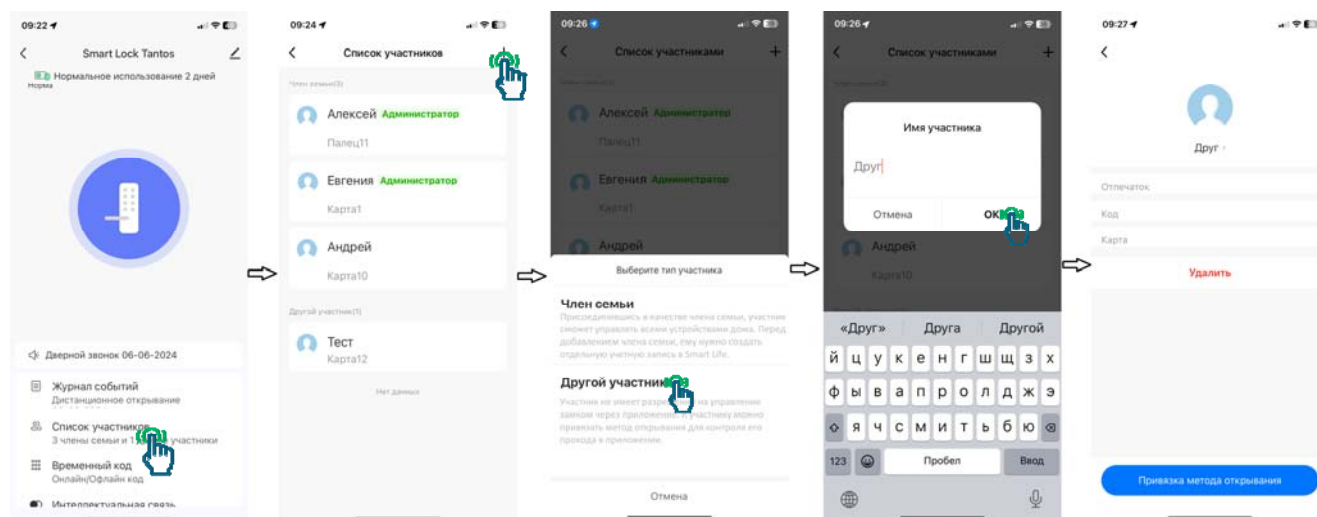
09:22

Smart Lock Tantos

Нормальное использование 2 дней

Норма

Дверной звонок 06-06-2024

Журнал событий

Дистанционное открывание

Список участников

3 члены семьи и 1 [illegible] участники

Временный код

Онлайн/Офлайн код

Интеллектуальная связь

09:24

Список участников

Член семьи(3)

Алексей Администратор

Палец11

Евгения Администратор

Карта1

Андрей

Карта10

Другой участник(1)

Тест

Карта12

Нет данных

09:26

Список участников

Алексей Администратор

Палец11

Евгения Администратор

Карта1

Андрей

Выберите тип участника

Член семьи

Присоединившись в качестве члена семьи, участник сможет управлять всеми устройствами дома. Перед добавлением члена семьи, ему нужно создать отдельную учетную запись в Smart Life.

Другой участник

Участник не имеет разр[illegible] на управление замком через приложение. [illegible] участнику можно привязать метод открывания для контроля его прохода в приложении.

Отмена

09:26

Список участниками

Имя участника

Друг

Отмена

ОК

Андрей

Карта10

«Друг» Друга Другой

й ц у к е н г ш щ з х

ф ы в а п р о л д ж э

я ч с м и т ь б ю

123 Пробел Ввод

09:27

Друг

Отпечаток

Код

Карта

Удалить

Привязка метода открывания